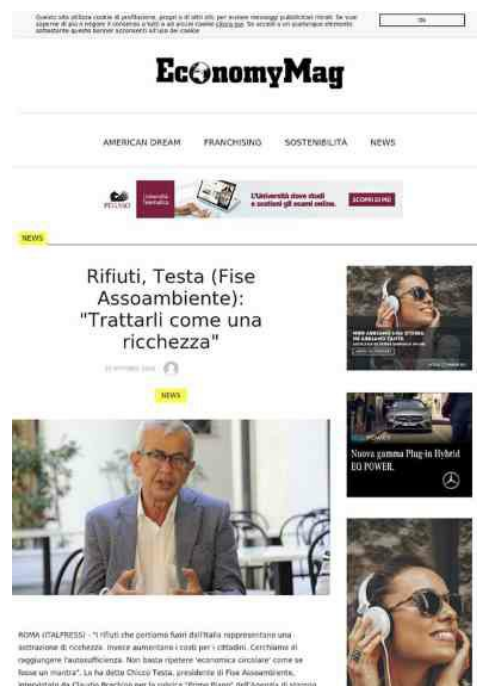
Questo sito utilizza cookie di profilazione, propri o di altri siti, per inviare messaggi pubblicitari mirati. Se vuoi saperne di più o negare il consenso a tutti o ad alcuni cookie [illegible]. Se accedi a un qualunque elemento sottostante questo banner acconsenti all'uso dei cookie

Ok

EconomyMag

AMERICAN DREAM FRANCHISING SOSTENIBILITÀ NEWS

PEGASO Università Telematica L'Università dove studi e sostieni gli esami online. SCOPRI DI PIÙ

NEWS

Rifiuti, Testa (Fise Assoambiente): "Trattarli come una ricchezza"

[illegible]

NEWS

Nuova gamma Plug-in Hybrid EQ POWER.

ROMA (ITALPRESS) - "I rifiuti che portiamo fuori dall'Italia rappresentano una sottrazione di ricchezza. Invece aumentano i costi per i cittadini. Cerchiamo di raggiungere l'autosufficienza. Non basta ripetere 'economia circolare' come se fosse un mantra". Lo ha detto Chicco Testa, presidente di Fise Assoambiente, intervistato da Claudio Brachino per la rubrica "Primo Piano" dell'Agenzia di stampa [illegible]